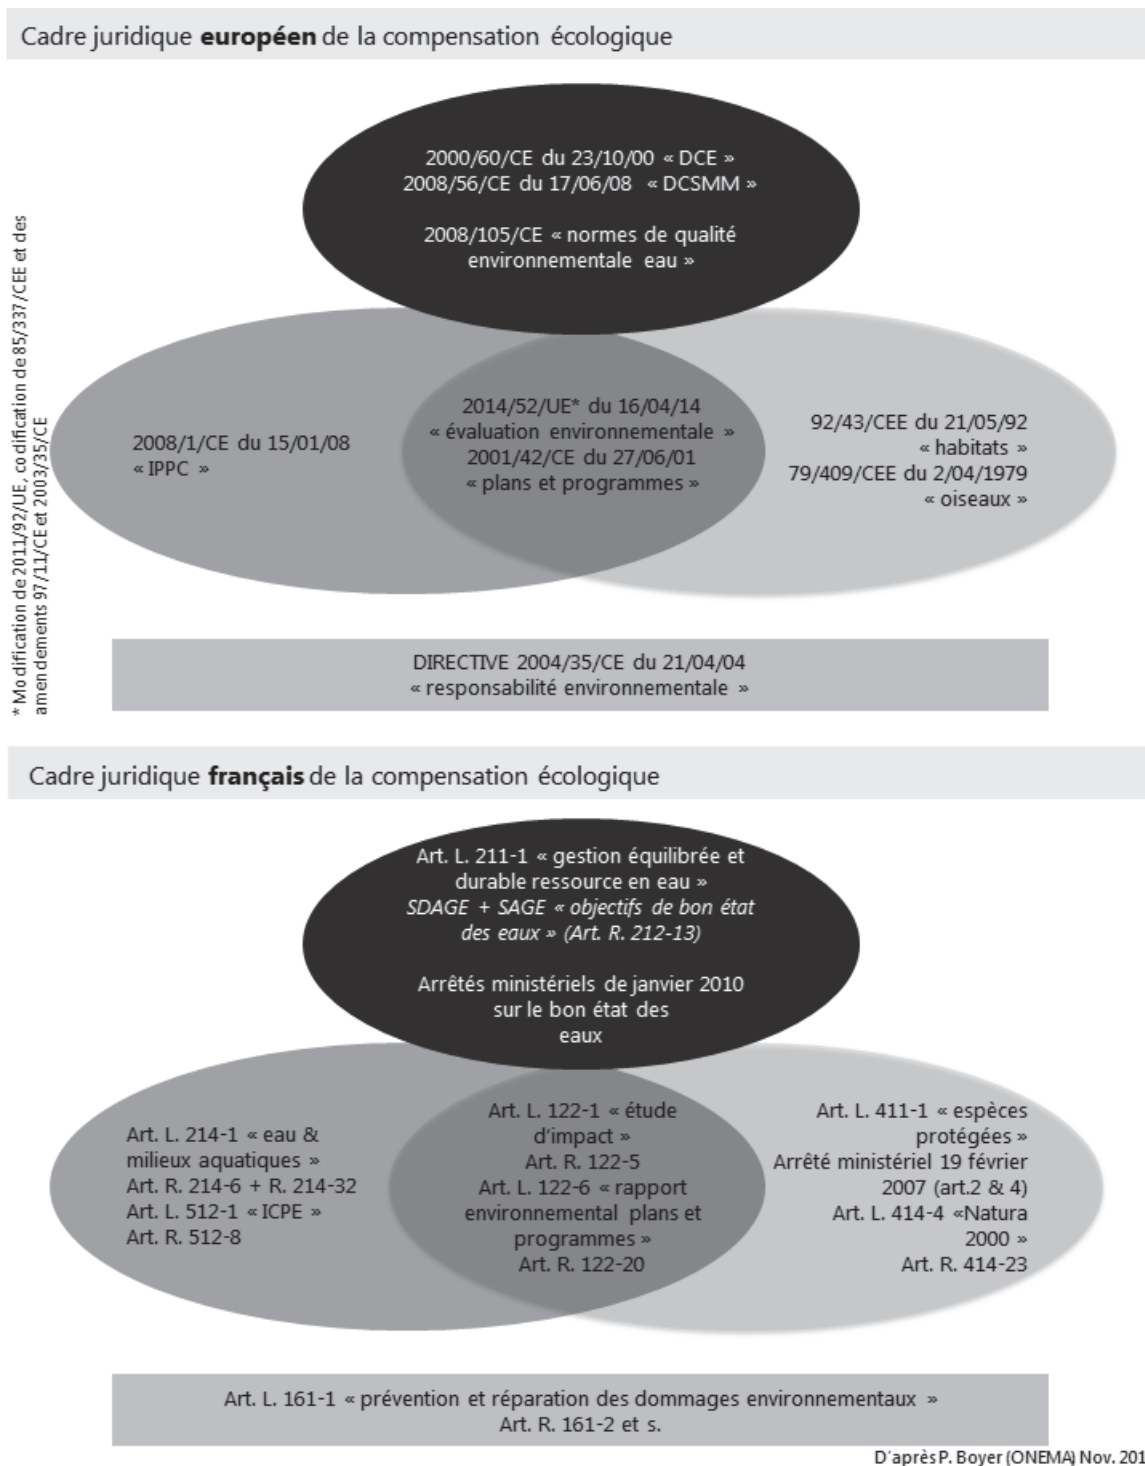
Cadre juridique **européen** de la compensation écologique

2000/60/CE du 23/10/00 « DCE »
2008/56/CE du 17/06/08 « DCSMM »

2008/105/CE « normes de qualité environnementale eau »

2008/1/CE du 15/01/08 « IPPC »

2014/52/UE* du 16/04/14 « évaluation environnementale »
2001/42/CE du 27/06/01 « plans et programmes »

92/43/CEE du 21/05/92 « habitats »
79/409/CEE du 2/04/1979 « oiseaux »

* Modification de 2011/92/UE, codification de 85/337/CEE et des amendements 97/11/CE et 2003/35/CE

DIRECTIVE 2004/35/CE du 21/04/04 « responsabilité environnementale »

Cadre juridique **français** de la compensation écologique

Art. L. 211-1 « gestion équilibrée et durable ressource en eau »
*SDAGE + SAGE « objectifs de bon état des eaux » (Art. R. 212-13)*

Arrêtés ministériels de janvier 2010 sur le bon état des eaux

Art. L. 214-1 « eau & milieux aquatiques »
Art. R. 214-6 + R. 214-32
Art. L. 512-1 « ICPE »
Art. R. 512-8

Art. L. 122-1 « étude d'impact »
Art. R. 122-5
Art. L. 122-6 « rapport environnemental plans et programmes »
Art. R. 122-20

Art. L. 411-1 « espèces protégées »
Arrêté ministériel 19 février 2007 (art.2 & 4)
Art. L. 414-4 «Natura 2000 »
Art. R. 414-23

Art. L. 161-1 « prévention et réparation des dommages environnementaux »
Art. R. 161-2 et s.

D'après P. Boyer (ONEMA) Nov. 201